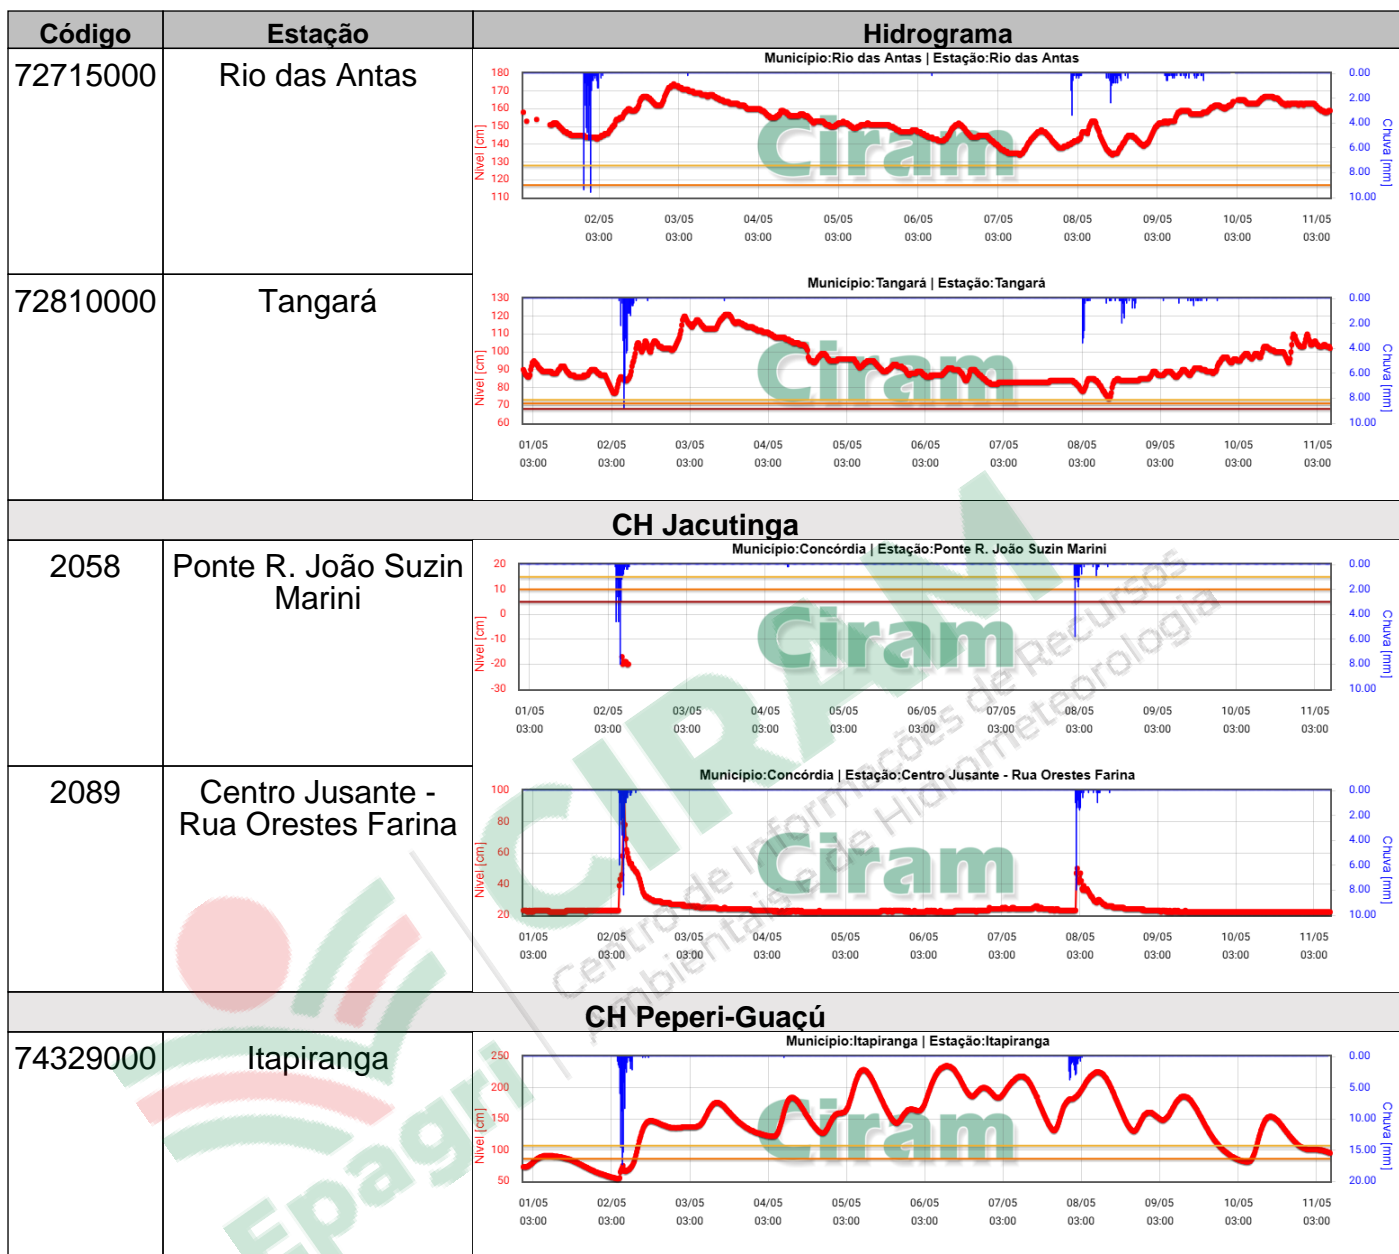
| Código | Estação | Hidrograma |
|---|---|---|
| 72715000 | Rio das Antas | Município:Rio das Antas \| Estação:Rio das Antas |
| 72810000 | Tangará | Município:Tangará \| Estação:Tangará |

Município:Rio das Antas | Estação:Rio das Antas
180 170 160 150 140 130 120 110
Nível [cm]
0.00 2.00 4.00 6.00 8.00 10.00
Chuva [mm]
02/05 03:00 03/05 03:00 04/05 03:00 05/05 03:00 06/05 03:00 07/05 03:00 08/05 03:00 09/05 03:00 10/05 03:00 11/05 03:00
Ciram

Município:Tangará | Estação:Tangará
130 120 110 100 90 80 70 60
Nível [cm]
0.00 2.00 4.00 6.00 8.00 10.00
Chuva [mm]
01/05 03:00 02/05 03:00 03/05 03:00 04/05 03:00 05/05 03:00 06/05 03:00 07/05 03:00 08/05 03:00 09/05 03:00 10/05 03:00 11/05 03:00
Ciram

CH Jacutinga

| 2058 | Ponte R. João Suzin Marini | Município:Concórdia \| Estação:Ponte R. João Suzin Marini |
|---|---|---|
| 2089 | Centro Jusante - Rua Orestes Farina | Município:Concórdia \| Estação:Centro Jusante - Rua Orestes Farina |

Município:Concórdia | Estação:Ponte R. João Suzin Marini
20 10 0 -10 -20 -30
Nível [cm]
0.00 2.00 4.00 6.00 8.00 10.00
Chuva [mm]
01/05 03:00 02/05 03:00 03/05 03:00 04/05 03:00 05/05 03:00 06/05 03:00 07/05 03:00 08/05 03:00 09/05 03:00 10/05 03:00 11/05 03:00
Ciram

Município:Concórdia | Estação:Centro Jusante - Rua Orestes Farina
100 80 60 40 20
Nível [cm]
0.00 2.00 4.00 6.00 8.00 10.00
Chuva [mm]
01/05 03:00 02/05 03:00 03/05 03:00 04/05 03:00 05/05 03:00 06/05 03:00 07/05 03:00 08/05 03:00 09/05 03:00 10/05 03:00 11/05 03:00
Ciram

CH Peperi-Guaçú

| 74329000 | Itapiranga | Município:Itapiranga \| Estação:Itapiranga |
|---|---|---|

Município:Itapiranga | Estação:Itapiranga
250 200 150 100 50
Nível [cm]
0.00 5.00 10.00 15.00 20.00
Chuva [mm]
01/05 03:00 02/05 03:00 03/05 03:00 04/05 03:00 05/05 03:00 06/05 03:00 07/05 03:00 08/05 03:00 09/05 03:00 10/05 03:00 11/05 03:00
Ciram

CIRAM Centro de Informações de Recursos Ambientais e de Hidrometeorologia
Epagri